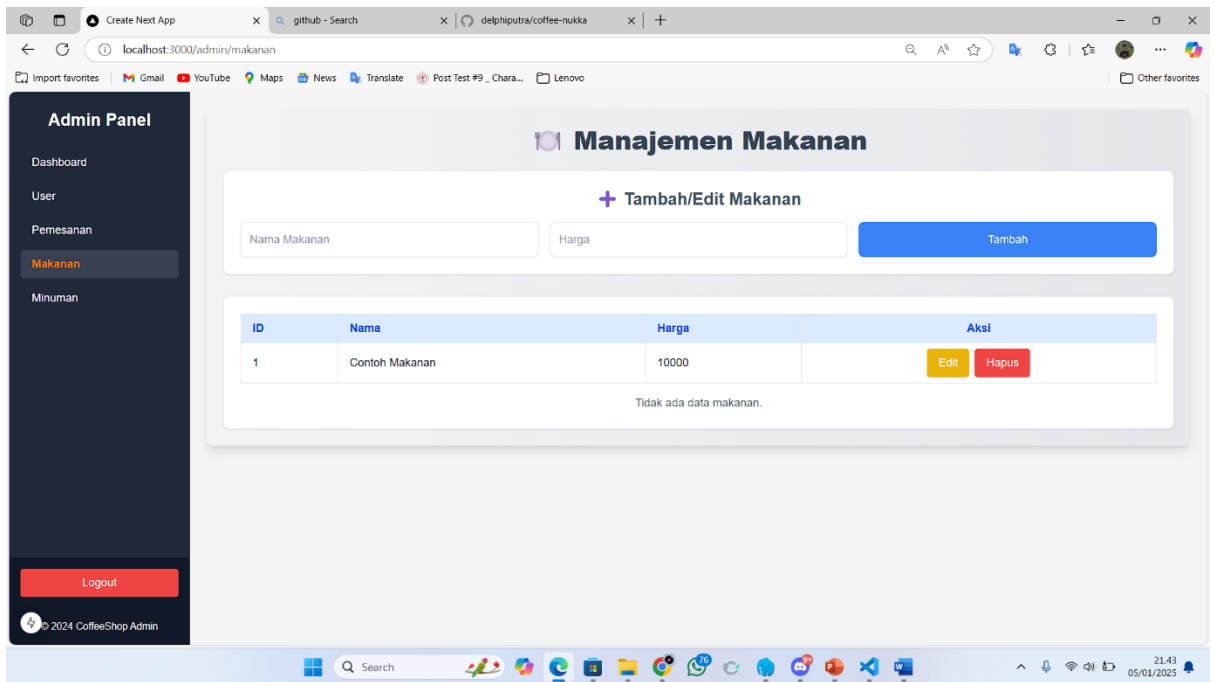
Create Next App
github - Search
delphiputra/coffee-nukka
localhost:3000/admin/makanan
Import favorites | Gmail | YouTube | Maps | News | Translate | Post Test #9 _ Chara... | Lenovo
Other favorites

Admin Panel
Dashboard
User
Pemesanan
Makanan
Minuman

Logout
© 2024 CoffeeShop Admin

Manajemen Makanan

+ Tambah/Edit Makanan
Nama Makanan
Harga
Tambah

| ID | Nama | Harga | Aksi |
|---|---|---|---|
| 1 | Contoh Makanan | 10000 | Edit Hapus |

Tidak ada data makanan.

Search
76
21.43
05/01/2025